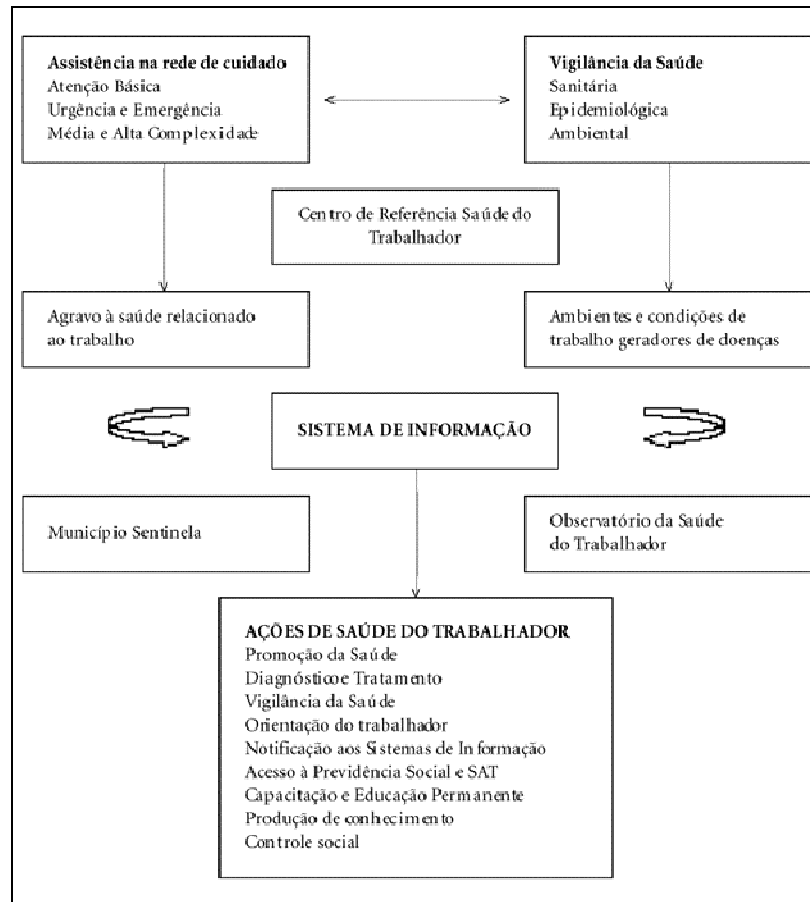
Assistência na rede de cuidado
Atenção Básica
Urgência e Emergência
Média e Alta Complexidade

Vigilância da Saúde
Sanitária
Epidemiológica
Ambiental

Centro de Referência Saúde do Trabalhador

Agravo à saúde relacionado ao trabalho

Ambientes e condições de trabalho geradores de doenças

SISTEMA DE INFORMAÇÃO

Município Sentinela

Observatório da Saúde do Trabalhador

AÇÕES DE SAÚDE DO TRABALHADOR
Promoção da Saúde
Diagnóstico e Tratamento
Vigilância da Saúde
Orientação do trabalhador
Notificação aos Sistemas de Informação
Acesso à Previdência Social e SAT
Capacitação e Educação Permanente
Produção de conhecimento
Controle social